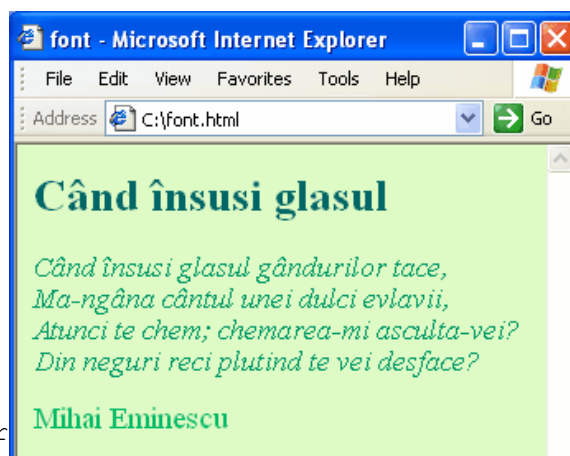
font - Microsoft Internet Explorer

File Edit View Favorites Tools Help

Address C:\font.html Go

Când însusi glasul

Când însusi glasul gândurilor tace,
Ma-ngâna cântul unei dulci evlavii,
Atunci te chem; chemarea-mi asculta-vei?
Din neguri reci plutind te vei desface?

Mihai Eminescu